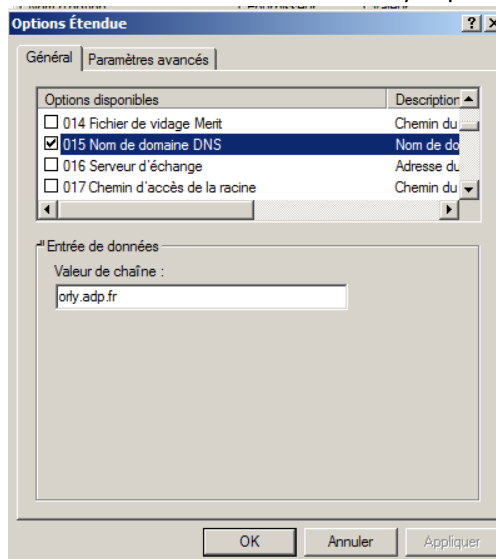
Options Étendue

?

X

Général

Paramètres avancés

| Options disponibles | Description |
|---|---|
| 014 Fichier de vidage Merit | Chemin du |
| 015 Nom de domaine DNS | Nom de do |
| 016 Serveur d'échange | Adresse du |
| 017 Chemin d'accès de la racine | Chemin du |

Entrée de données

Valeur de chaîne :

orly.adp.fr

OK

Annuler

Appliquer